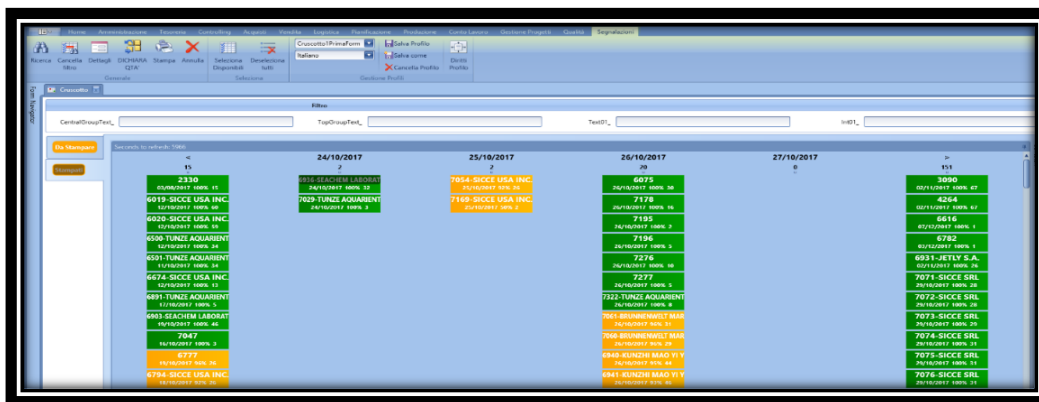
Home Amministrazione Economia Controlling Acquisti Vendite Logistica Pianificazione Produzione Conto Lavoro Gestione Progetti Qualità Segnalazioni

Ricerca Cancella filtro Dettagli DICHIARA QTA' Stampa Annulla Seleziona Disponibili Deseleziona tutti Cruscotto1PrimaForm Italiano Salva Profilo Salva come Cancella Profilo Diritti Profilo

Generale Selezione Gestione Profili

Cruscotto

Form Navigator

Filtro

CentralGroupText_ TopGroupText_ Text01_ Int01_

Da Stampare

Stampati

Seconds to refresh: 5966

| < 15 | 24/10/2017 2 | 25/10/2017 2 | 26/10/2017 20 | 27/10/2017 0 | > 151 |
|---|---|---|---|---|---|
| 2330 03/08/2017 100% 15 | 6936-SEACHEM LABORAT 24/10/2017 100% 32 | 7054-SICCE USA INC. 25/10/2017 93% 30 | 6075 26/10/2017 100% 50 | | 3090 02/11/2017 100% 67 |
| 6019-SICCE USA INC. 12/10/2017 100% 60 | 7029-TUNZE AQUARIENT 24/10/2017 100% 3 | 7169-SICCE USA INC. 25/10/2017 50% 2 | 7178 25/10/2017 100% 16 | | 4264 02/11/2017 100% 67 |
| 6020-SICCE USA INC. 12/10/2017 100% 55 | | | 7195 26/10/2017 100% 7 | | 6616 07/12/2017 100% 1 |
| 6500-TUNZE AQUARIENT 12/10/2017 100% 24 | | | 7196 26/10/2017 100% 3 | | 6782 02/12/2017 100% 1 |
| 6501-TUNZE AQUARIENT 11/10/2017 100% 24 | | | 7276 26/10/2017 100% 10 | | 6931-JETLY S.A. 02/11/2017 100% 36 |
| 6674-SICCE USA INC. 12/10/2017 100% 12 | | | 7277 26/10/2017 100% 5 | | 7071-SICCE SRL 29/10/2017 100% 28 |
| 6891-TUNZE AQUARIENT 17/10/2017 100% 5 | | | 7322-TUNZE AQUARIENT 26/10/2017 100% 8 | | 7072-SICCE SRL 29/10/2017 100% 28 |
| 6903-SEACHEM LABORAT 19/10/2017 100% 46 | | | 7061-BRUNNENMEIST MAR 26/10/2017 96% 31 | | 7073-SICCE SRL 29/10/2017 100% 29 |
| 7047 16/10/2017 100% 3 | | | 7066-BRUNNENMEIST MAR 26/10/2017 96% 28 | | 7074-SICCE SRL 29/10/2017 100% 31 |
| 6777 19/10/2017 96% 76 | | | 6940-KUNZHI MAO YI Y 26/10/2017 97% 44 | | 7075-SICCE SRL 29/10/2017 100% 31 |
| 6794-SICCE USA INC. 18/10/2017 92% 35 | | | 6941-KUNZHI MAO YI Y 26/10/2017 97% 40 | | 7076-SICCE SRL 29/10/2017 100% 31 |